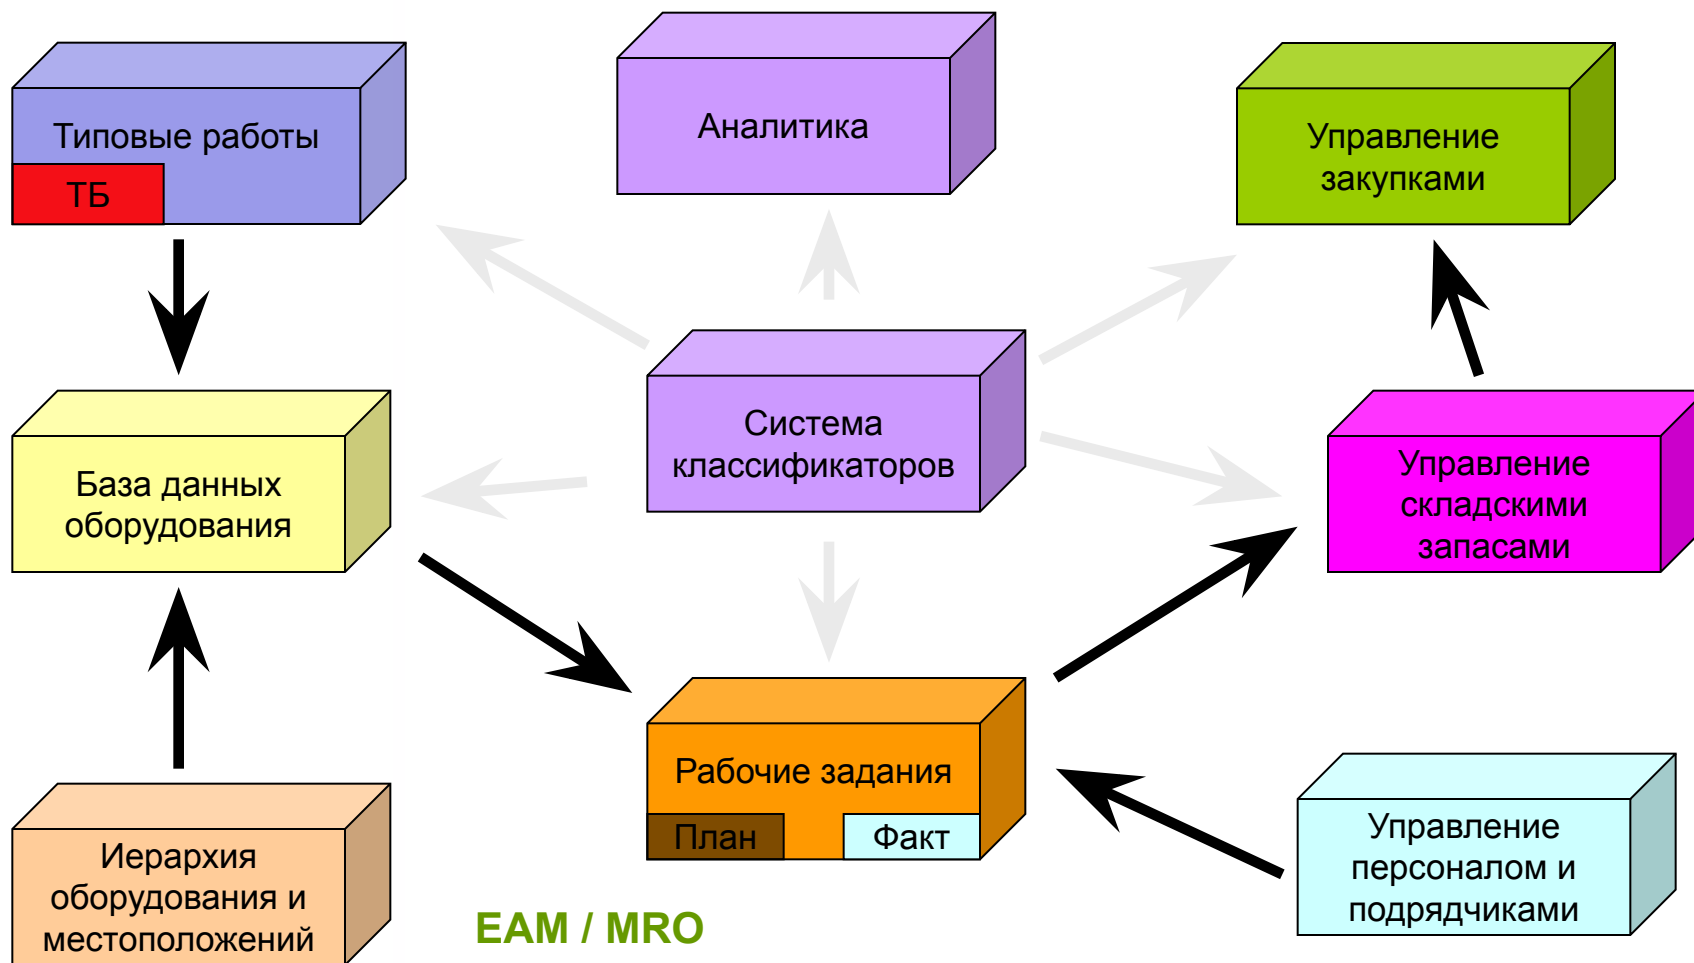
Типовые работы
ТБ

Аналитика

Управление закупками

База данных оборудования

Система классификаторов

Управление складскими запасами

Рабочие задания
План
Факт

Иерархия оборудования и местоположений

EAM / MRO

Управление персоналом и подрядчиками